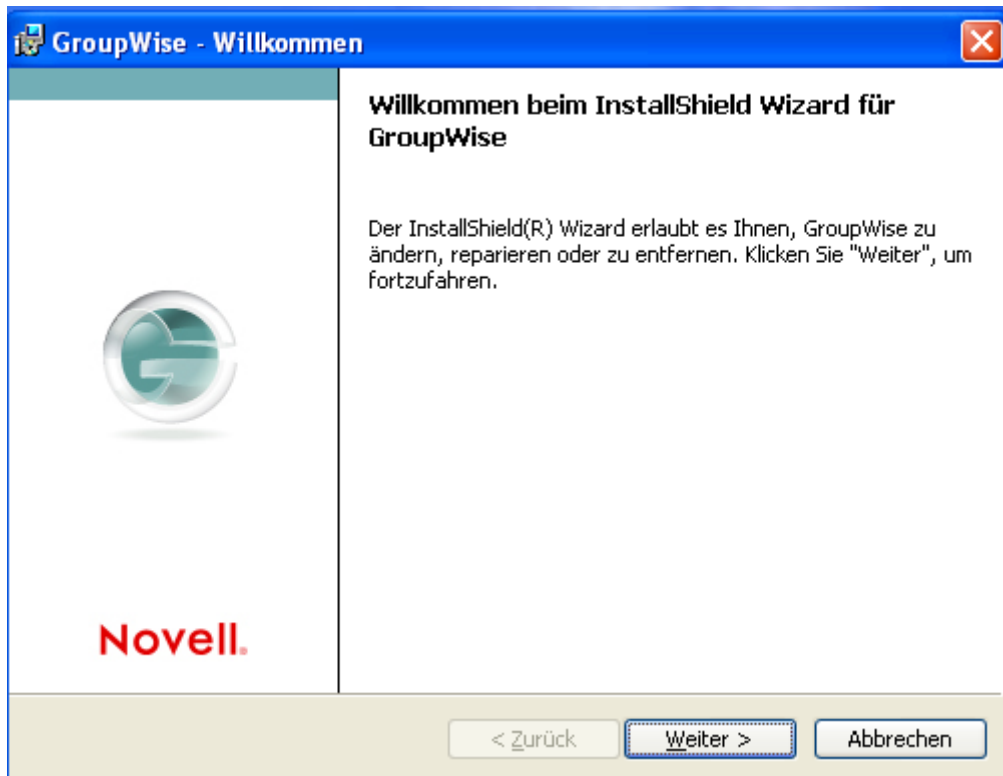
GroupWise - Willkommen

Willkommen beim InstallShield Wizard für GroupWise

Der InstallShield(R) Wizard erlaubt es Ihnen, GroupWise zu ändern, reparieren oder zu entfernen. Klicken Sie "Weiter", um fortzufahren.

Novell.

< Zurück

Weiter >

Abbrechen